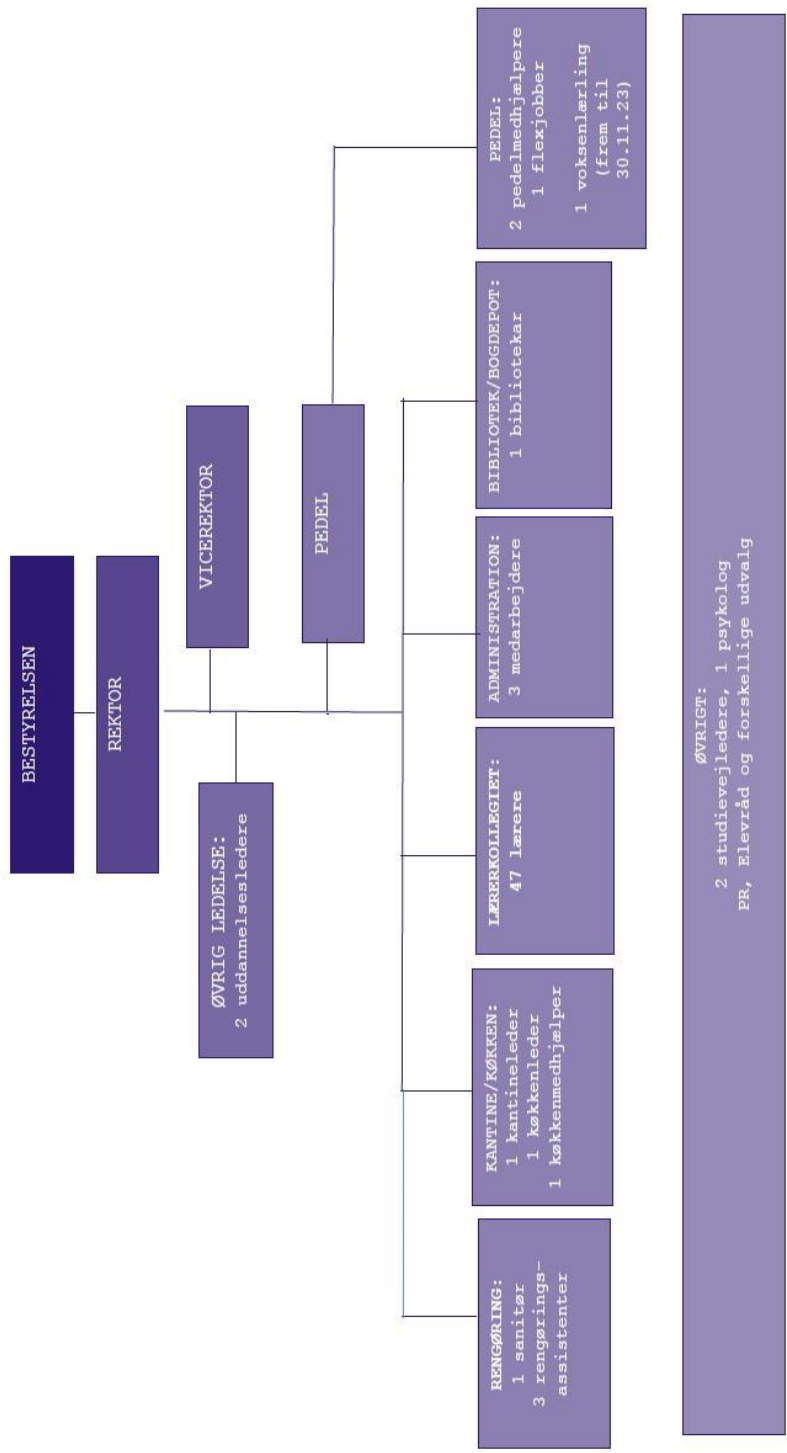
BESTYRELSEN

REKTOR

VICEREKTOR

PEDEL

ØVRIG LEDELSE:
2 uddannelsesledere

RENGØRING:
1 sanitør
3 rengøringsassistenter

KANTINE/KØKKEN:
1 kantineleder
1 køkkenleder
1 køkkenmedhjælper

LÆRERKOLLEGIET:
47 lærere

ADMINISTRATION:
3 medarbejdere

BIBLIOTEK/BOGDEPOT:
1 bibliotekar

PEDEL:
2 pedelmedhjælpere
1 flexjobber
1 voksenlærling
(frem til 30.11.23)

ØVRIGT:
2 studievejledere, 1 psykolog
PR, Elevråd og forskellige udvalg